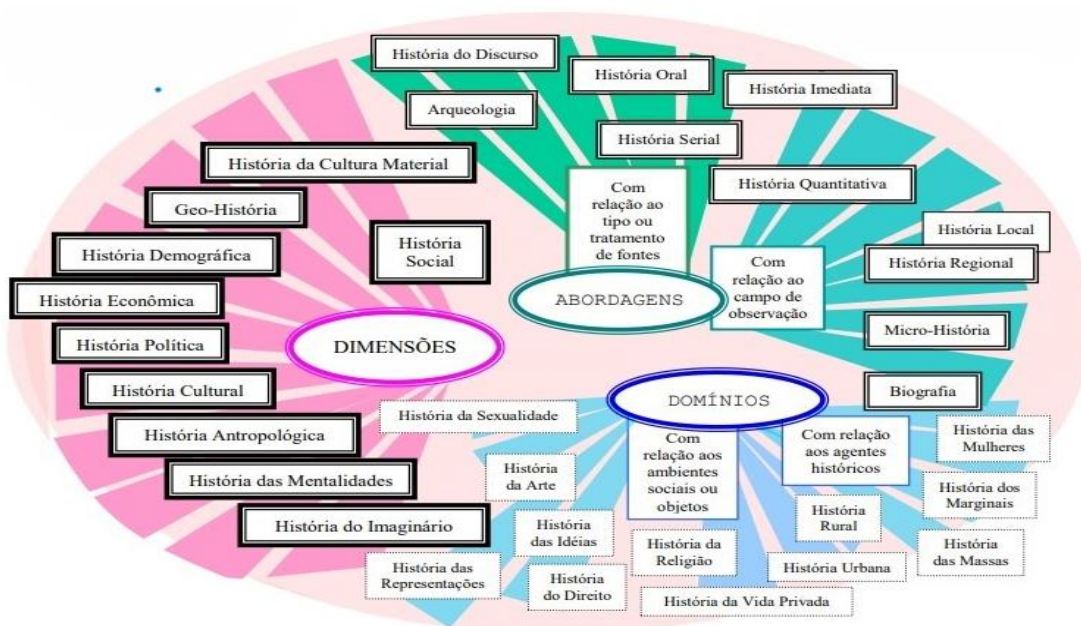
História do Discurso

História Oral

História Imediata

Arqueologia

História Serial

História da Cultura Material

Com relação ao tipo ou tratamento de fontes

História Quantitativa

Geo-História

História Local

História Demográfica

História Social

Com relação ao campo de observação

História Regional

ABORDAGENS

História Econômica

Micro-História

História Política

DIMENSÕES

História Cultural

DOMÍNIOS

Biografia

História da Sexualidade

História Antropológica

Com relação aos ambientes sociais ou objetos

Com relação aos agentes históricos

História das Mulheres

História da Arte

História das Mentalidades

História dos Marginais

História Rural

História do Imaginário

História das Idéias

História da Religião

História das Massas

História das Representações

História do Direito

História Urbana

História da Vida Privada